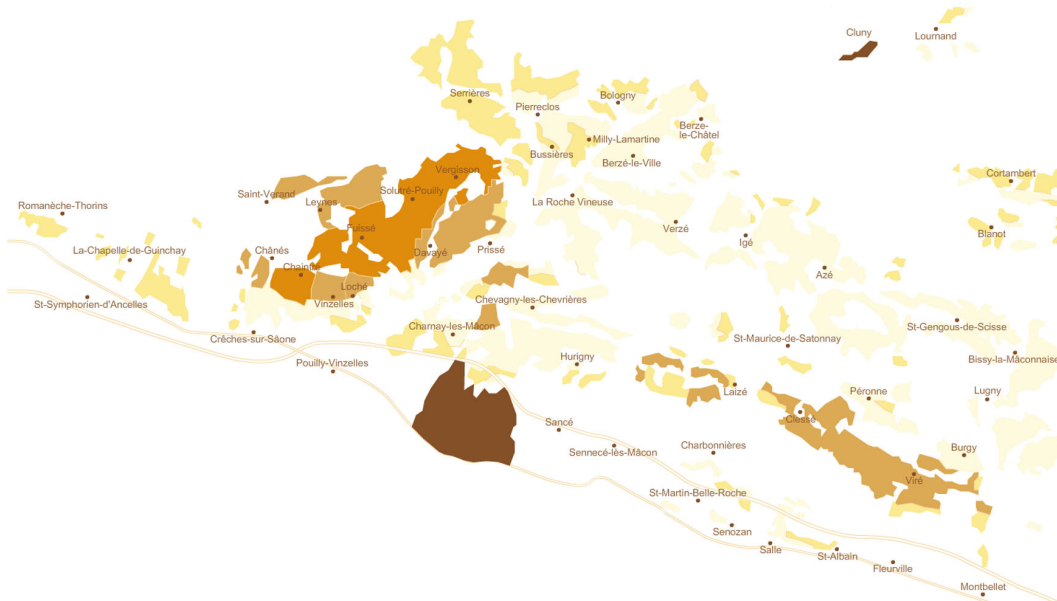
Cluny
Lournand
Serrières
Pierreclos
Bologny
Berzé-le-Châtel
Milly-Lamartine
Bussières
Berzé-la-Ville
Vergisson
Cortambert
Solutré-Pouilly
Saint-Vérand
Leynes
Romanèche-Thorins
La Roche Vineuse
Fuissé
Verzé
Blanot
Chânes
Davayé
Prissé
Igé
La-Chapelle-de-Guinchay
Chaintré
Azé
Loché
St-Symphorien-d'Ancelles
Vinzelles
Chevagny-les-Chevrières
Crêches-sur-Saône
St-Maurice-de-Satonnay
St-Gengoux-de-Scisse
Charnay-lès-Mâcon
Pouilly-Vinzelles
Hurigny
Bissy-la-Mâconnaise
Laizé
Péronne
Lugny
Clessé
Sancé
Sennecé-lès-Mâcon
Charbonnières
Burgy
Viré
St-Martin-Belle-Roche
Senozan
Salle
St-Albain
Fleurville
Montbellet